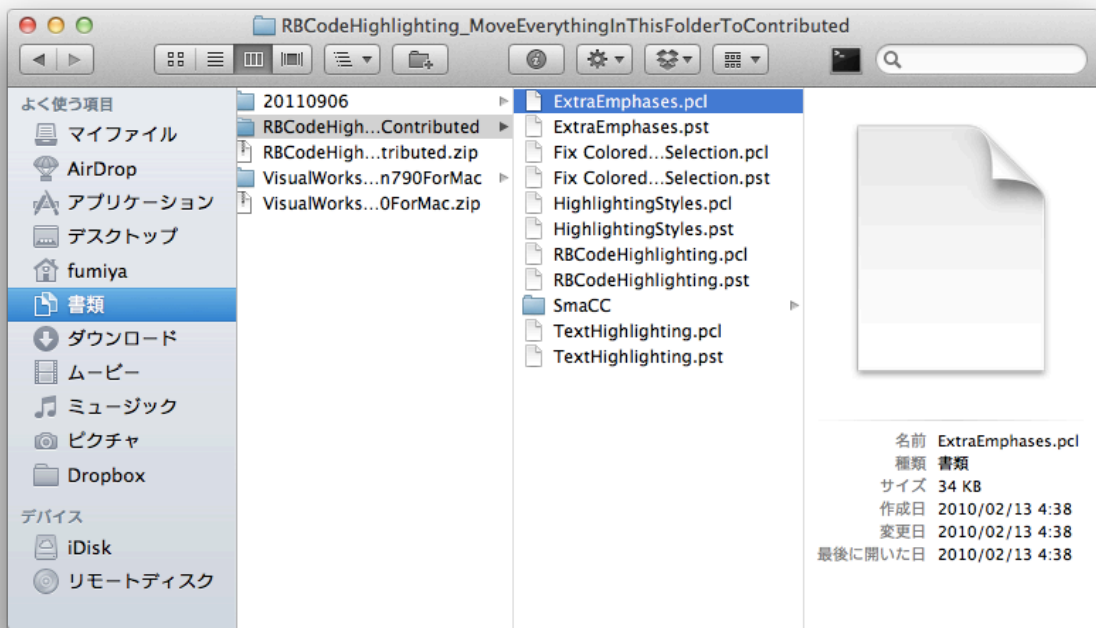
RBCodeHighlighting_MoveEverythingInThisFolderToContributed

よく使う項目
マイファイル
AirDrop
アプリケーション
デスクトップ
fumiya
書類
ダウンロード
ムービー
ミュージック
ピクチャ
Dropbox
デバイス
iDisk
リモートディスク

20110906
RBCodeHigh...Contributed
RBCodeHigh...tributed.zip
VisualWorks...n790ForMac
VisualWorks...0ForMac.zip

ExtraEmphases.pcl
ExtraEmphases.pst
Fix Colored...Selection.pcl
Fix Colored...Selection.pst
HighlightingStyles.pcl
HighlightingStyles.pst
RBCodeHighlighting.pcl
RBCodeHighlighting.pst
SmaCC
TextHighlighting.pcl
TextHighlighting.pst

名前 ExtraEmphases.pcl
種類 書類
サイズ 34 KB
作成日 2010/02/13 4:38
変更日 2010/02/13 4:38
最後に開いた日 2010/02/13 4:38